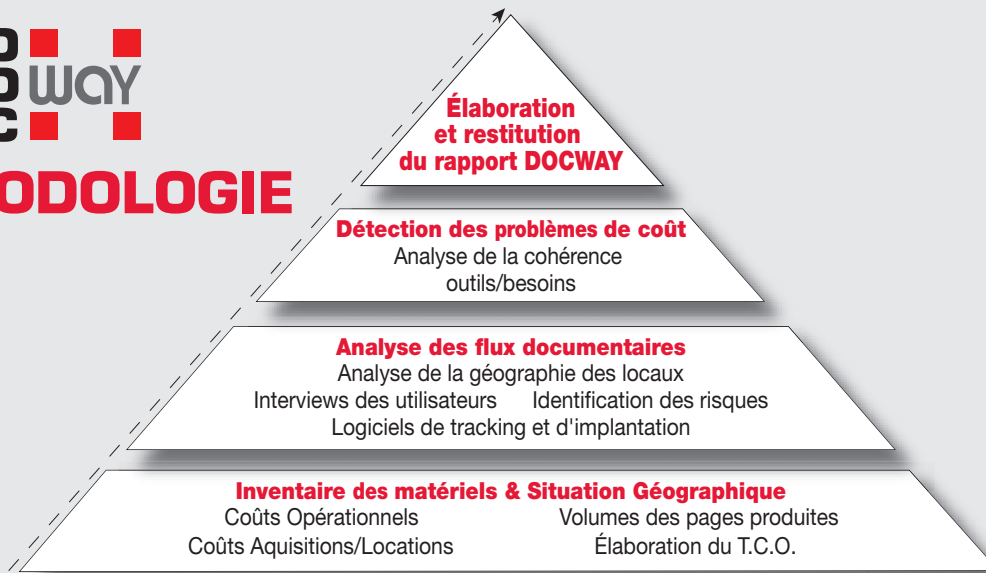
D
O WAY
C

ODOLOGIE

Élaboration et restitution du rapport DOCWAY

Détection des problèmes de coût
Analyse de la cohérence outils/besoins

Analyse des flux documentaires
Analyse de la géographie des locaux
Interviews des utilisateurs Identification des risques
Logiciels de tracking et d'implantation

Inventaire des matériels & Situation Géographique
Coûts Opérationnels Volumes des pages produites
Coûts Aquisitions/Locations Élaboration du T.C.O.